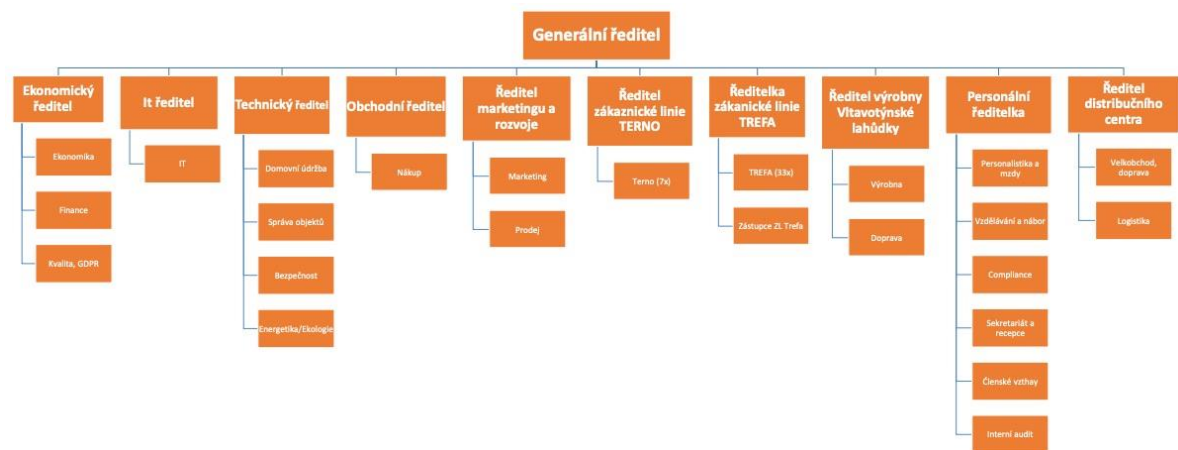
Generální ředitel

Ekonomický ředitel
Ekonomika
Finance
Kvalita, GDPR

It ředitel
IT

Technický ředitel
Domovní údržba
Správa objektů
Bezpečnost
Energetika/Ekologie

Obchodní ředitel
Nákup

Ředitel marketingu a rozvoje
Marketing
Prodej

Ředitel zákaznické linie TERNO
Terno (7x)

Ředitelka zákanické linie TREFA
TREFA (33x)
Zástupce ZL Trefa

Ředitel výrobny Vltavotýnské lahůdky
Výrobna
Doprava

Personální ředitelka
Personalistika a mzdy
Vzdělávání a nábor
Compliance
Sekretariát a recepce
Členské vzthay
Interní audit

Ředitel distribučního centra
Velkobchod, doprava
Logistika